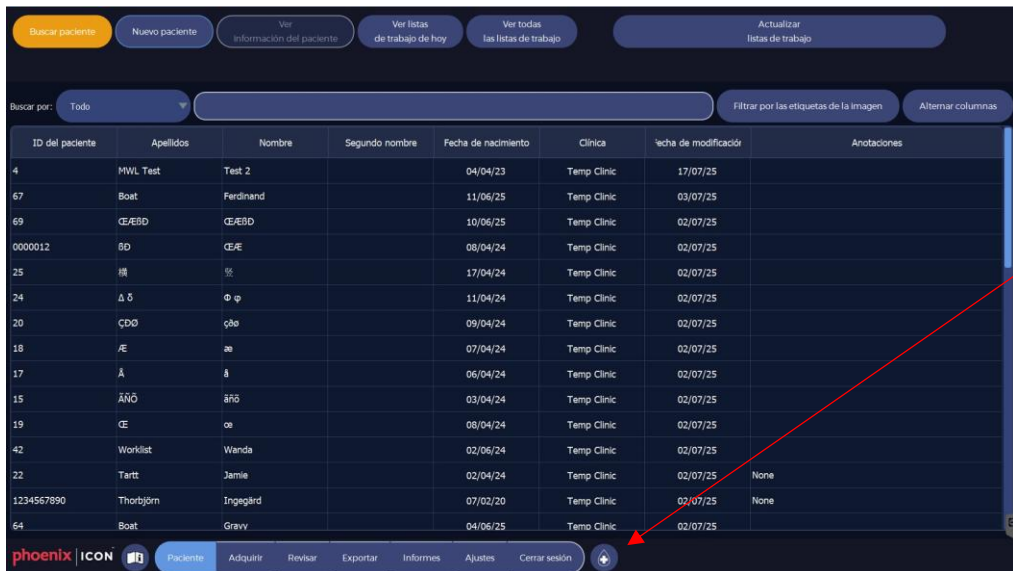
Buscar paciente | Nuevo paciente | Ver información del paciente | Ver listas de trabajo de hoy | Ver todas las listas de trabajo | Actualizar listas de trabajo

Buscar por: Todo

Filtrar por las etiquetas de la imagen | Alternar columnas

| ID del paciente | Apellidos | Nombre | Segundo nombre | Fecha de nacimiento | Clínica | ·echa de modificació | Anotaciones |
|---|---|---|---|---|---|---|---|
| 4 | MWL Test | Test 2 | | 04/04/23 | Temp Clinic | 17/07/25 | |
| 67 | Boat | Ferdinand | | 11/06/25 | Temp Clinic | 03/07/25 | |
| 69 | ŒÆßÐ | ŒÆßÐ | | 10/06/25 | Temp Clinic | 02/07/25 | |
| 0000012 | ßÐ | ŒÆ | | 08/04/24 | Temp Clinic | 02/07/25 | |
| 25 | 横 | 笠 | | 17/04/24 | Temp Clinic | 02/07/25 | |
| 24 | Δ δ | Φ φ | | 11/04/24 | Temp Clinic | 02/07/25 | |
| 20 | ÇÐØ | çðø | | 09/04/24 | Temp Clinic | 02/07/25 | |
| 18 | Æ | æ | | 07/04/24 | Temp Clinic | 02/07/25 | |
| 17 | Å | å | | 06/04/24 | Temp Clinic | 02/07/25 | |
| 15 | ÄÑÖ | äñö | | 03/04/24 | Temp Clinic | 02/07/25 | |
| 19 | Œ | œ | | 08/04/24 | Temp Clinic | 02/07/25 | |
| 42 | Worklist | Wanda | | 02/06/24 | Temp Clinic | 02/07/25 | |
| 22 | Tartt | Jamie | | 02/04/24 | Temp Clinic | 02/07/25 | None |
| 1234567890 | Thorbjörn | Ingegärd | | 07/02/20 | Temp Clinic | 02/07/25 | None |
| 64 | Boat | Gravy | | 04/06/25 | Temp Clinic | 02/07/25 | |

phoenix | ICON

Paciente | Adquirir | Revisar | Exportar | Informes | Ajustes | Cerrar sesión